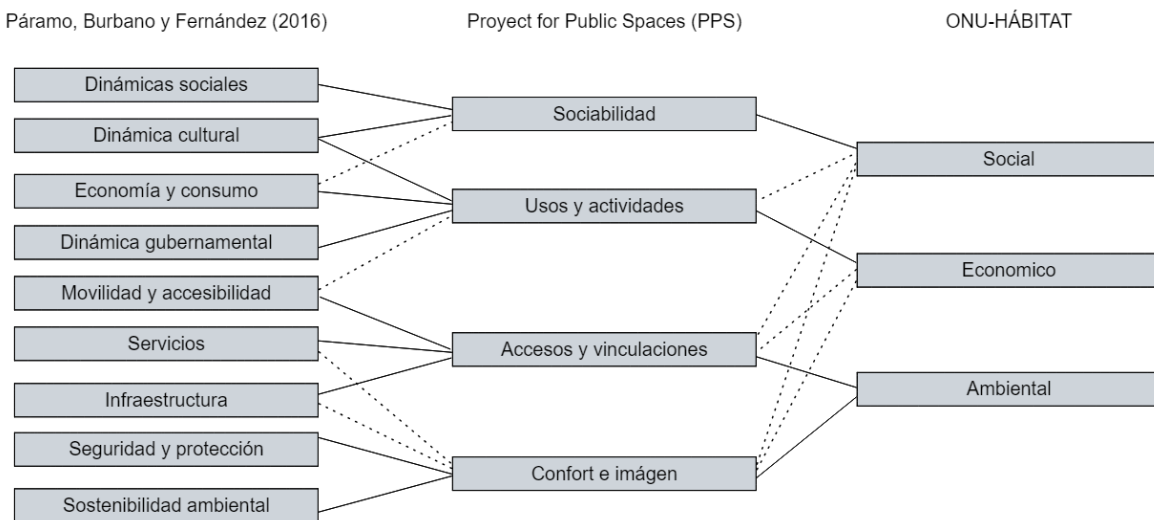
Páramo, Burbano y Fernández (2016)

Proyect for Public Spaces (PPS)

ONU-HÁBITAT

Dinámicas sociales

Dinámica cultural

Economía y consumo

Dinámica gubernamental

Movilidad y accesibilidad

Servicios

Infraestructura

Seguridad y protección

Sostenibilidad ambiental

Sociabilidad

Usos y actividades

Accesos y vinculaciones

Confort e imágen

Social

Economico

Ambiental